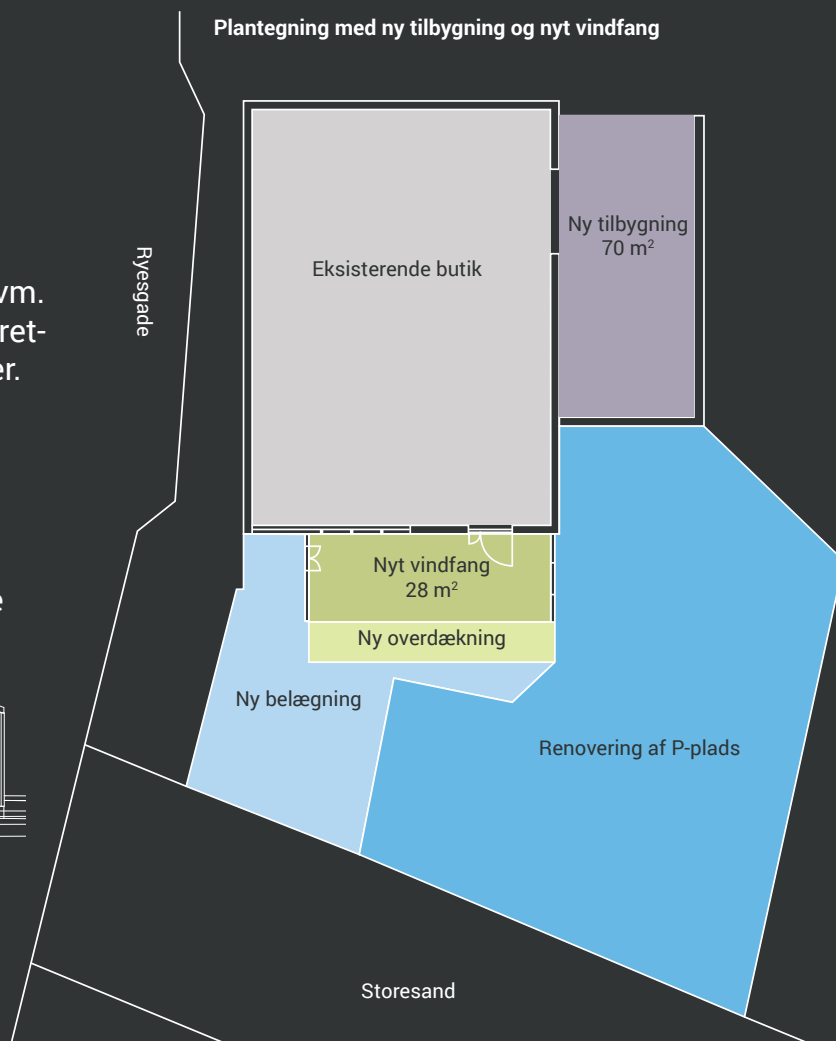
Plantegning med ny tilbygning og nyt vindfang

vm.
ret-
er.

e

Ryesgade

Eksisterende butik

Ny tilbygning
70 m$^2$

Nyt vindfang
28 m$^2$

Ny overdækning

Ny belægning

Renovering af P-plads

Storesand